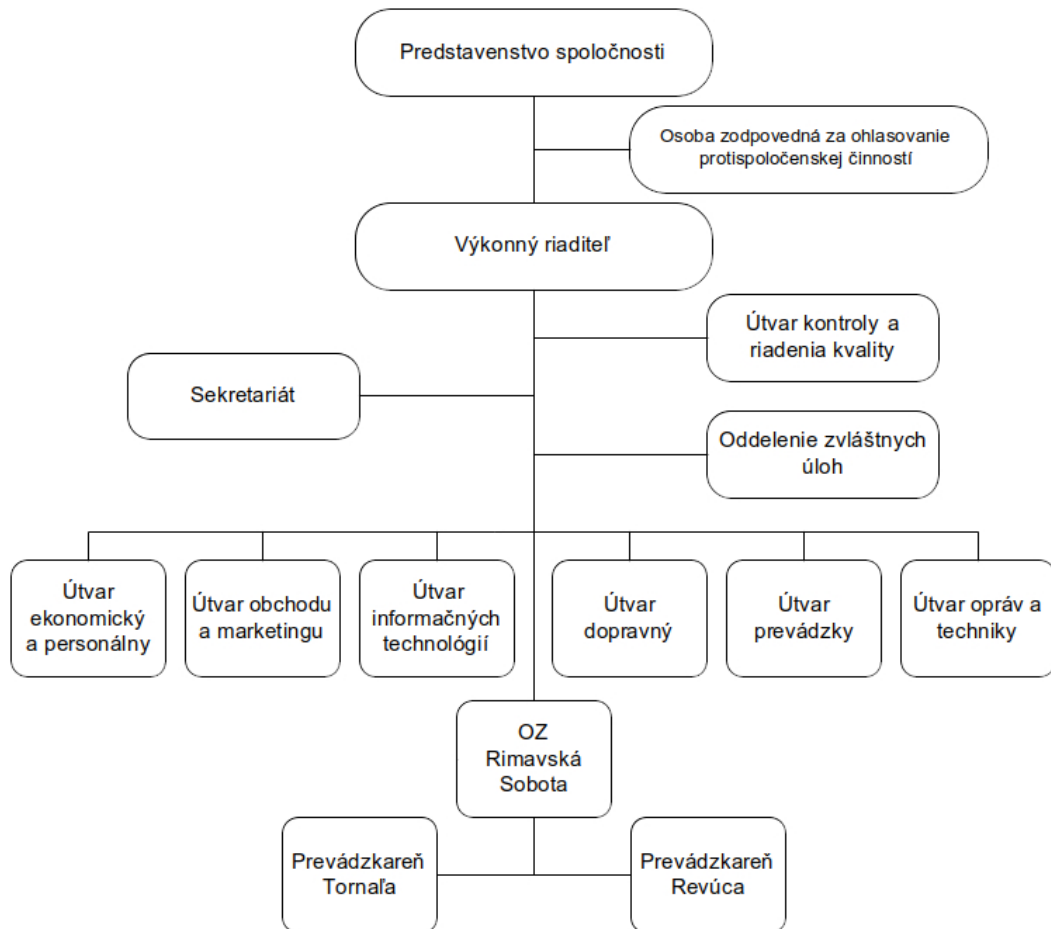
Predstavenstvo spoločnosti

Osoba zodpovedná za ohlasovanie protispoločenskej činností

Výkonný riaditeľ

Útvar kontroly a riadenia kvality

Sekretariát

Oddelenie zvláštnych úloh

Útvar ekonomický a personálny

Útvar obchodu a marketingu

Útvar informačných technológií

Útvar dopravný

Útvar prevádzky

Útvar opráv a techniky

OZ Rimavská Sobota

Prevádzkareň Tornaľa

Prevádzkareň Revúca